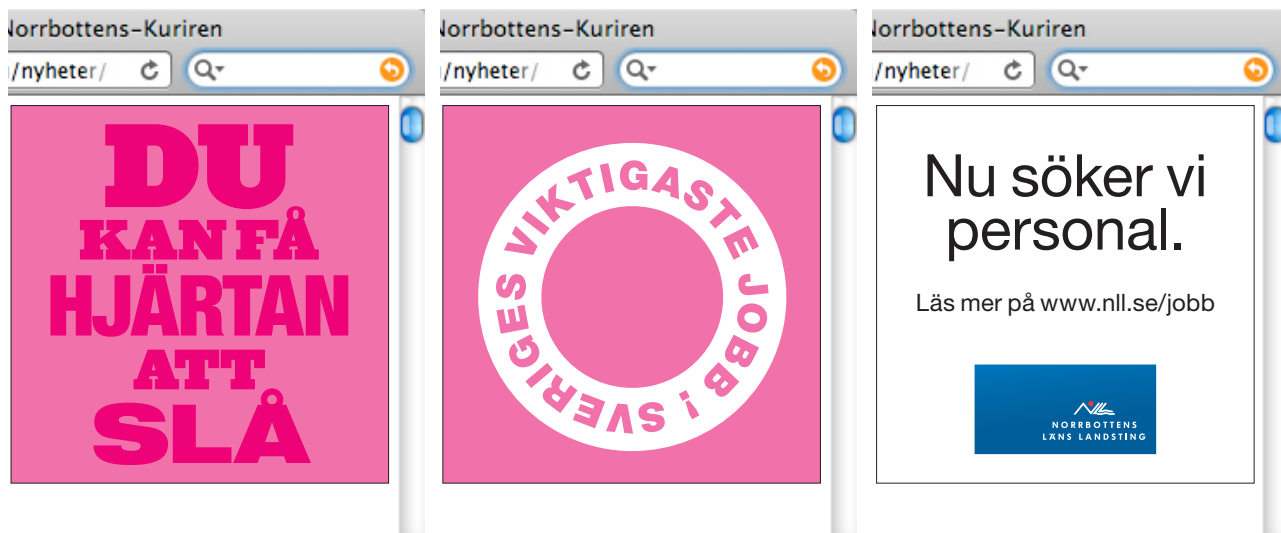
Norrbottens-Kuriren
/nyheter/

DU
KAN FÅ
HJÄRTAN
ATT
SLÅ

Norrbottens-Kuriren
/nyheter/

VIKTIGASTE JOBB I SVERIGES

Norrbottens-Kuriren
/nyheter/

Nu söker vi personal.

Läs mer på www.nll.se/jobb

NORRBOTTENS LÄNS LANDSTING